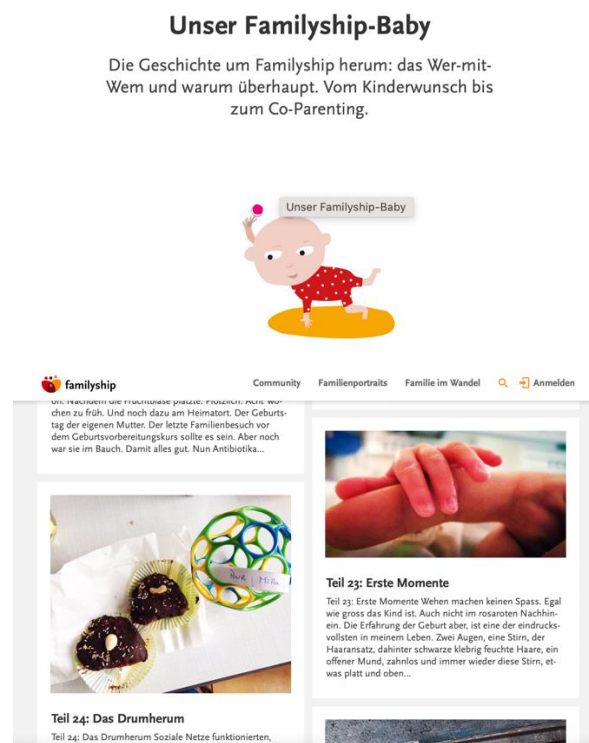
Unser Familyship-Baby

Die Geschichte um Familyship herum: das Wer-mit-Wem und warum überhaupt. Vom Kinderwunsch bis zum Co-Parenting.

Unser Familyship-Baby

familyship Community Familienportraits Familie im Wandel Anmelden

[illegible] Nachdem die Fruchtblase platzte. Plötzlich. Acht Wochen zu früh. Und noch dazu am Heimatort. Der Geburtstag der eigenen Mutter. Der letzte Familienbesuch vor dem Geburtsvorbereitungskurs sollte es sein. Aber noch war sie im Bauch. Damit alles gut. Nun Antibiotika...

Teil 24: Das Drumherum

Teil 24: Das Drumherum Soziale Netze funktionierten,

Teil 23: Erste Momente

Teil 23: Erste Momente Wehen machen keinen Spass. Egal wie gross das Kind ist. Auch nicht im rosaroten Nachhinein. Die Erfahrung der Geburt aber, ist eine der eindrucksvollsten in meinem Leben. Zwei Augen, eine Stirn, der Haaransatz, dahinter schwarze klebrig feuchte Haare, ein offener Mund, zahnlos und immer wieder diese Stirn, et- was platt und oben...